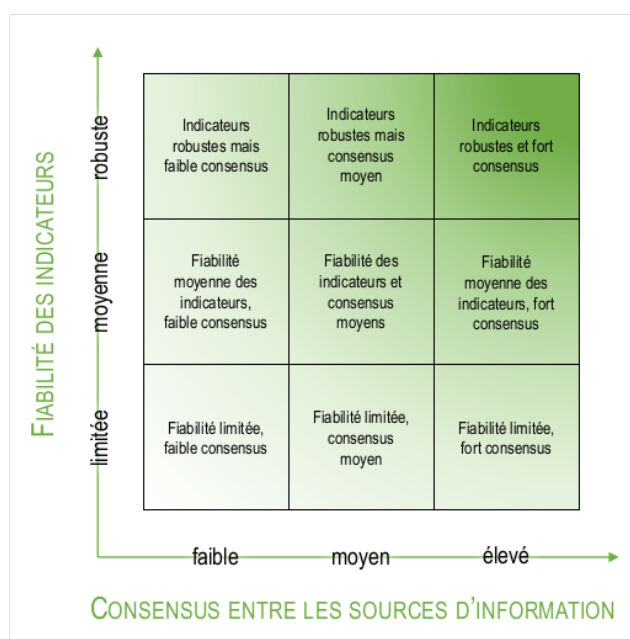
FIABILITÉ DES INDICATEURS

robuste

moyenne

limitée

| Indicateurs robustes mais faible consensus | Indicateurs robustes mais consensus moyen | Indicateurs robustes et fort consensus |
|---|---|---|
| Fiabilité moyenne des indicateurs, faible consensus | Fiabilité des indicateurs et consensus moyens | Fiabilité moyenne des indicateurs, fort consensus |
| Fiabilité limitée, faible consensus | Fiabilité limitée, consensus moyen | Fiabilité limitée, fort consensus |

faible

moyen

élevé

CONSENSUS ENTRE LES SOURCES D'INFORMATION